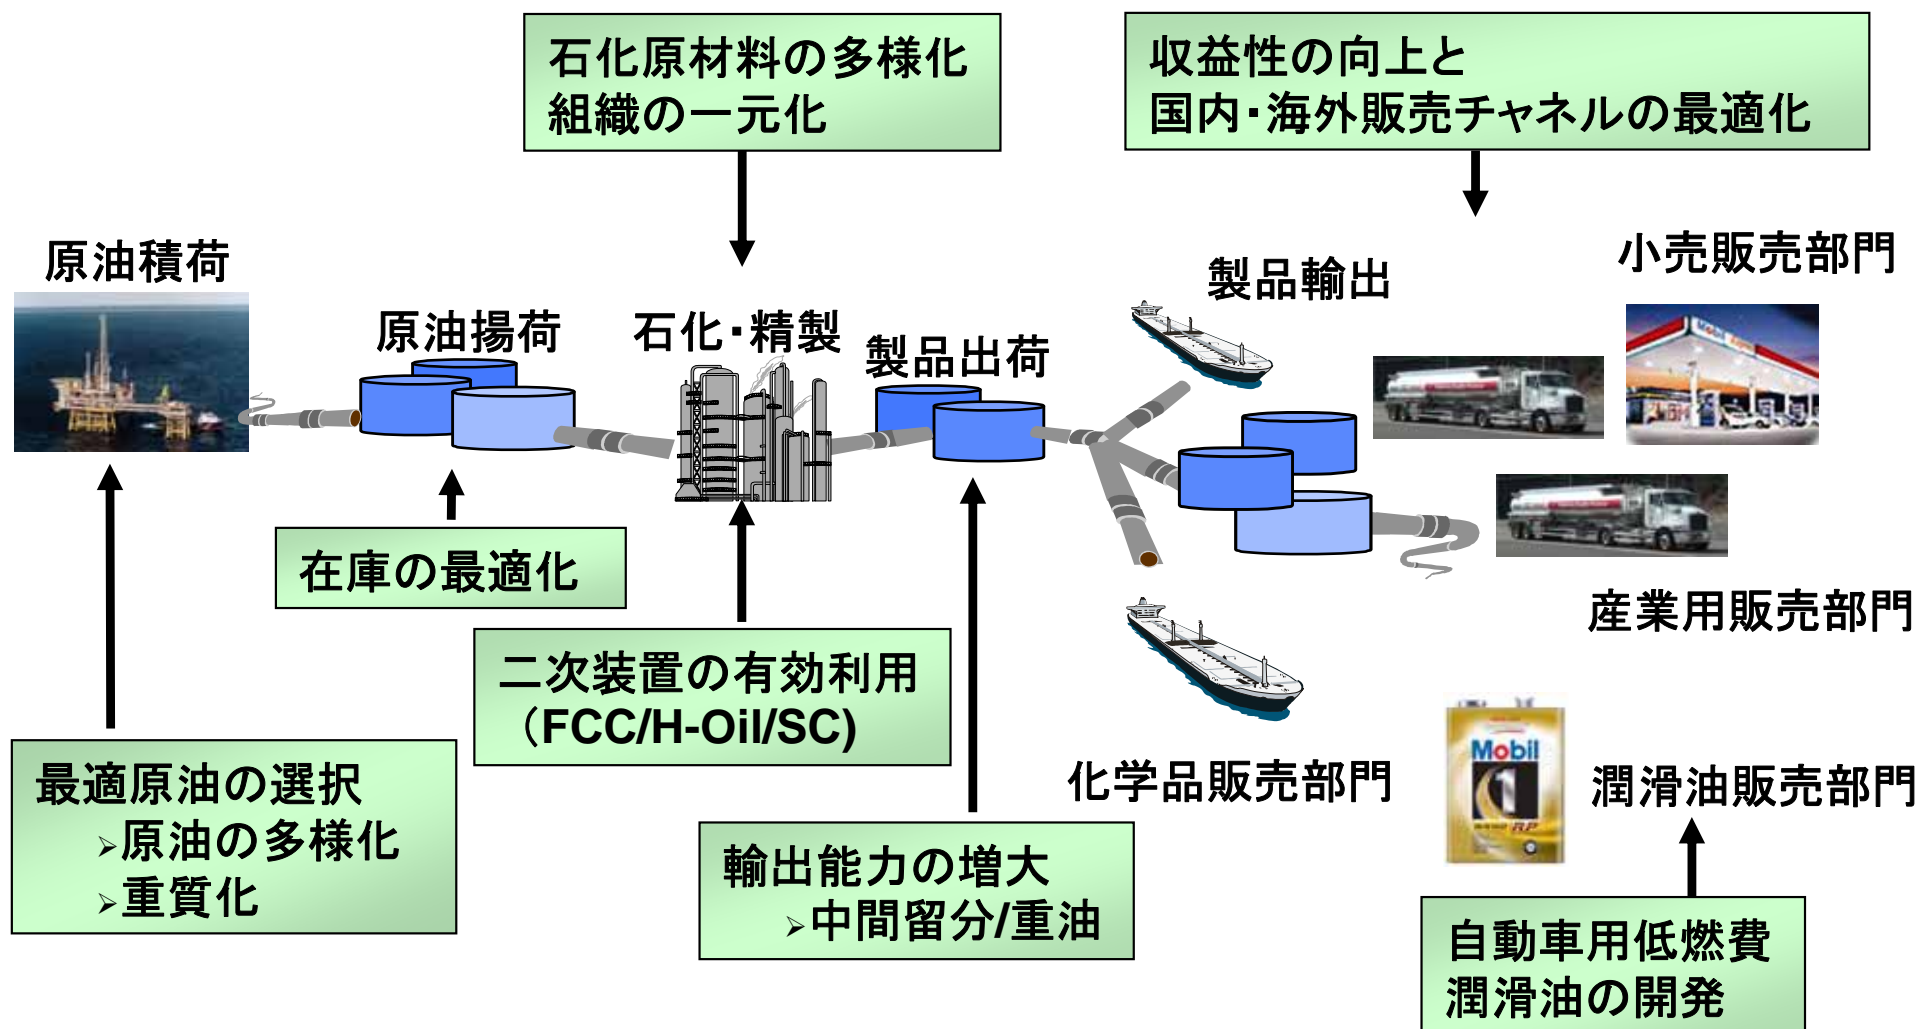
石化原材料の多様化
組織の一元化

収益性の向上と
国内･海外販売チャネルの最適化

原油積荷

原油揚荷

石化･精製

製品出荷

製品輸出

小売販売部門

在庫の最適化

二次装置の有効利用
（FCC/H-Oil/SC)

産業用販売部門

最適原油の選択
➢原油の多様化
➢重質化

化学品販売部門

Mobil 1

潤滑油販売部門

輸出能力の増大
➢中間留分/重油

自動車用低燃費
潤滑油の開発